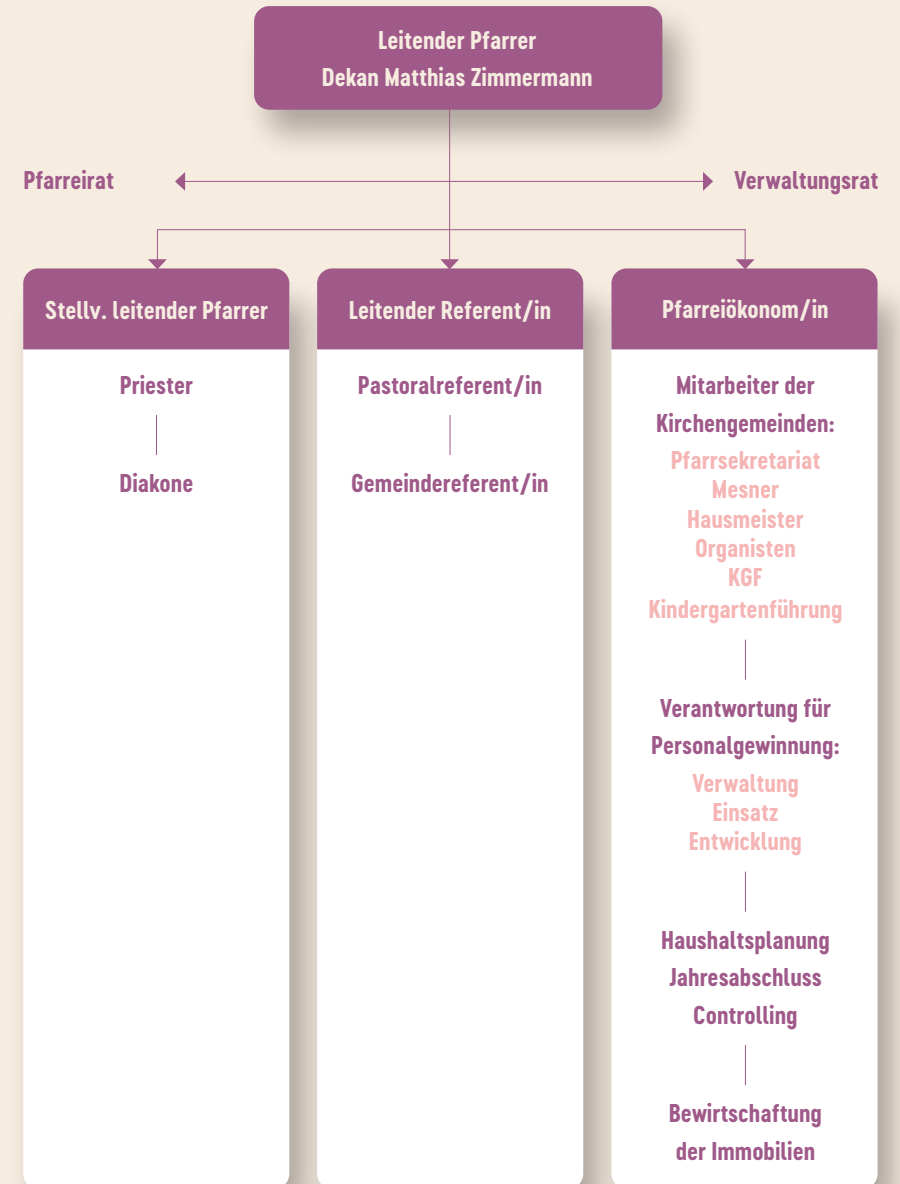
Leitender Pfarrer
Dekan Matthias Zimmermann

Pfarreirat

Verwaltungsrat

Stellv. leitender Pfarrer

Priester

Diakone

Leitender Referent/in

Pastoralreferent/in

Gemeindereferent/in

Pfarreiökonom/in

Mitarbeiter der Kirchengemeinden:
Pfarrsekretariat
Mesner
Hausmeister
Organisten
KGF
Kindergartenführung

Verantwortung für Personalgewinnung:
Verwaltung
Einsatz
Entwicklung

Haushaltsplanung
Jahresabschluss
Controlling

Bewirtschaftung der Immobilien